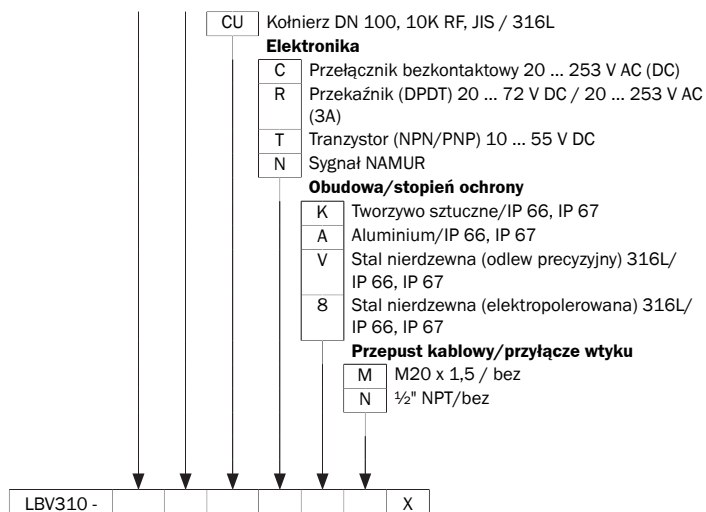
CU Kołnierz DN 100, 10K RF, JIS / 316L

**Elektronika**

C Przełącznik bezkontaktowy 20 ... 253 V AC (DC)

R Przekaźnik (DPDT) 20 ... 72 V DC / 20 ... 253 V AC (3A)

T Tranzystor (NPN/PNP) 10 ... 55 V DC

N Sygnał NAMUR

**Obudowa/stopień ochrony**

K Tworzywo sztuczne/IP 66, IP 67

A Aluminium/IP 66, IP 67

V Stal nierdzewna (odlew precyzyjny) 316L/ IP 66, IP 67

8 Stal nierdzewna (elektropolerowana) 316L/ IP 66, IP 67

**Przepust kablowy/przyłącze wtyku**

M M20 x 1,5 / bez

N ½" NPT/bez

| LBV310 - | | | | | | | X |
|---|---|---|---|---|---|---|---|